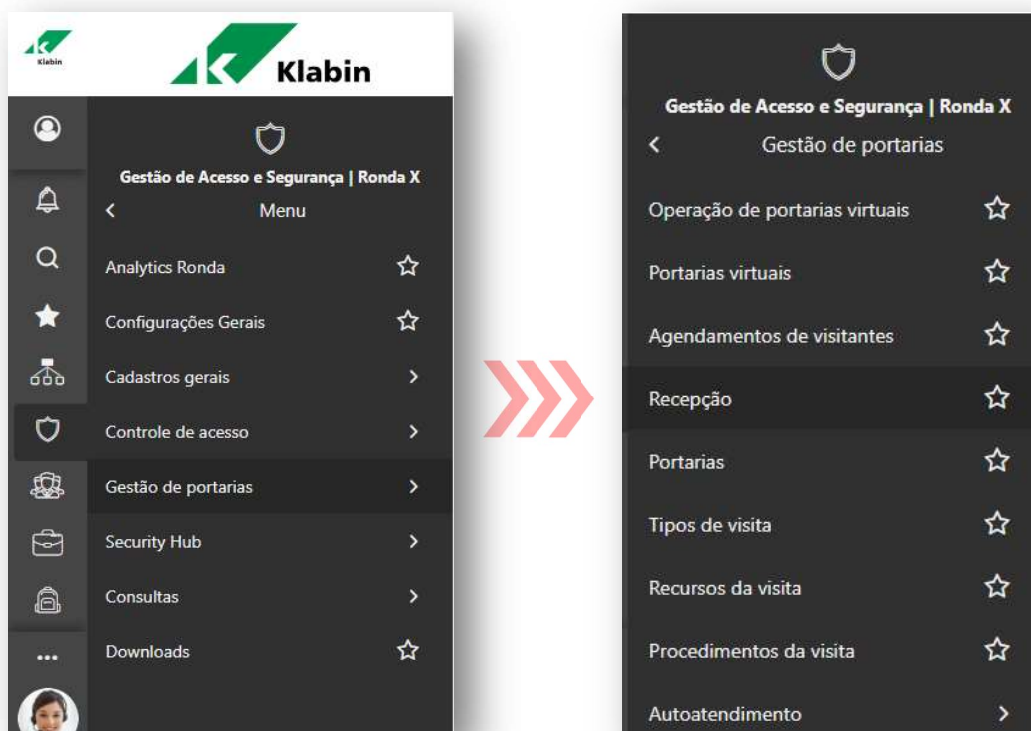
Klabin

Klabin

Gestão de Acesso e Segurança | Ronda X

Menu

Analytics Ronda

Configurações Gerais

Cadastros gerais

Controle de acesso

Gestão de portarias

Security Hub

Consultas

Downloads

...

Gestão de Acesso e Segurança | Ronda X

Gestão de portarias

Operação de portarias virtuais

Portarias virtuais

Agendamentos de visitantes

Recepção

Portarias

Tipos de visita

Recursos da visita

Procedimentos da visita

Autoatendimento